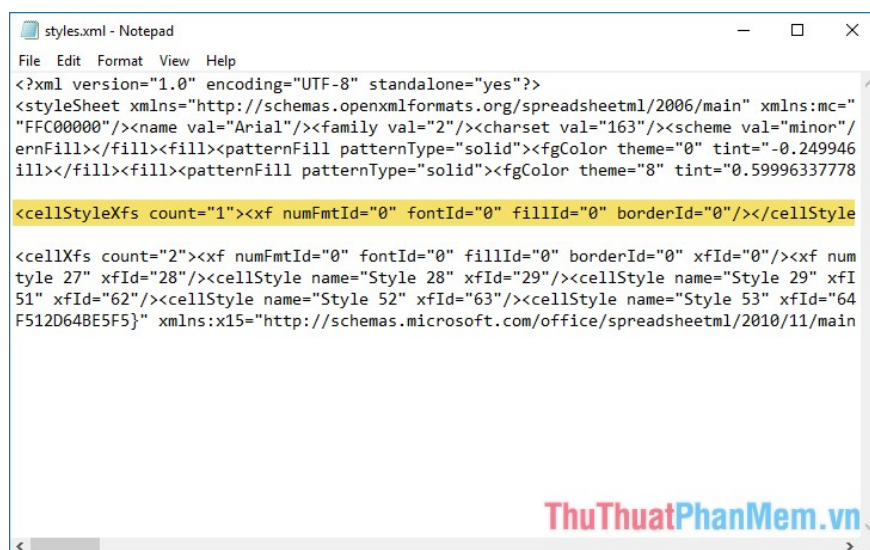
styles.xml - Notepad

File Edit Format View Help

<?xml version="1.0" encoding="UTF-8" standalone="yes"?>
<styleSheet xmlns="http://schemas.openxmlformats.org/spreadsheetml/2006/main" xmlns:mc="
"FFC00000"/><name val="Arial"/><family val="2"/><charset val="163"/><scheme val="minor"/
ernFill></fill><fill><patternFill patternType="solid"><fgColor theme="0" tint="-0.249946
ill></fill><fill><patternFill patternType="solid"><fgColor theme="8" tint="0.59996337778

<cellStyleXfs count="1"><xf numFmtId="0" fontId="0" fillId="0" borderId="0"/></cellStyle

<cellXfs count="2"><xf numFmtId="0" fontId="0" fillId="0" borderId="0" xfId="0"/><xf num
tyle 27" xfId="28"/><cellStyle name="Style 28" xfId="29"/><cellStyle name="Style 29" xfI
51" xfId="62"/><cellStyle name="Style 52" xfId="63"/><cellStyle name="Style 53" xfId="64
F512D64BE5F5}" xmlns:x15="http://schemas.microsoft.com/office/spreadsheetml/2010/11/main

ThuThuatPhanMem.vn